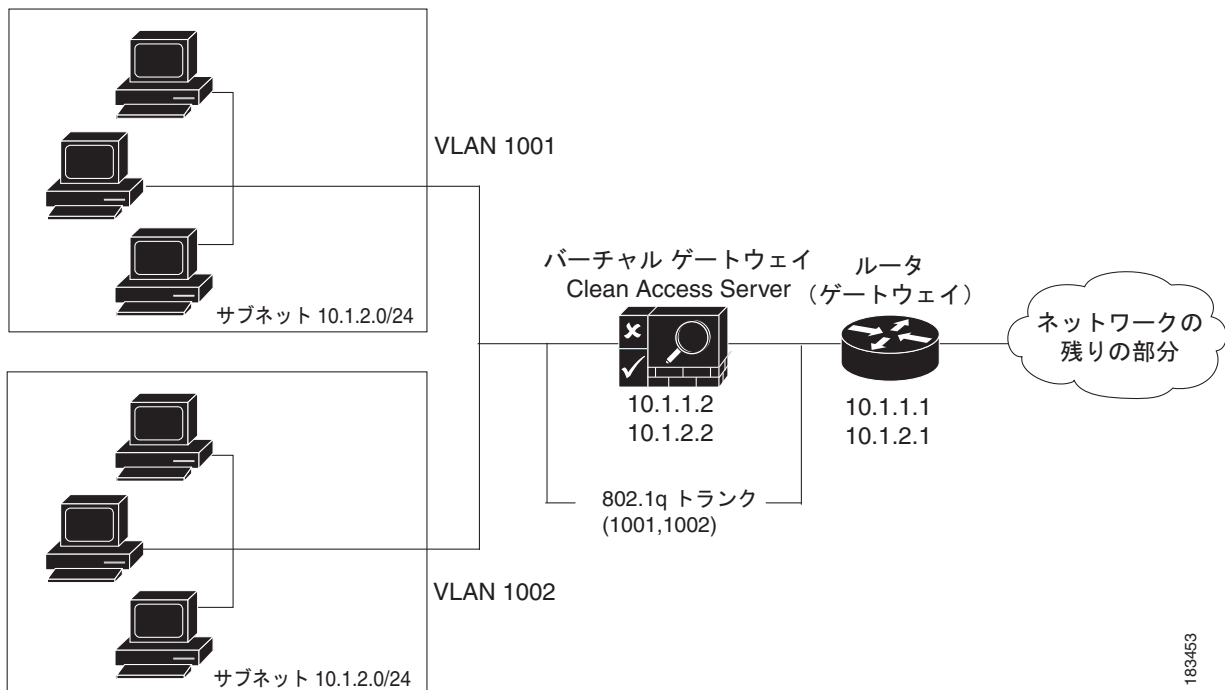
VLAN 1001

サブネット 10.1.2.0/24

バーチャル ゲートウェイ
Clean Access Server

ルータ
（ゲートウェイ）

ネットワークの
残りの部分

10.1.1.2
10.1.2.2

10.1.1.1
10.1.2.1

802.1q トランク
(1001,1002)

VLAN 1002

サブネット 10.1.2.0/24

183453